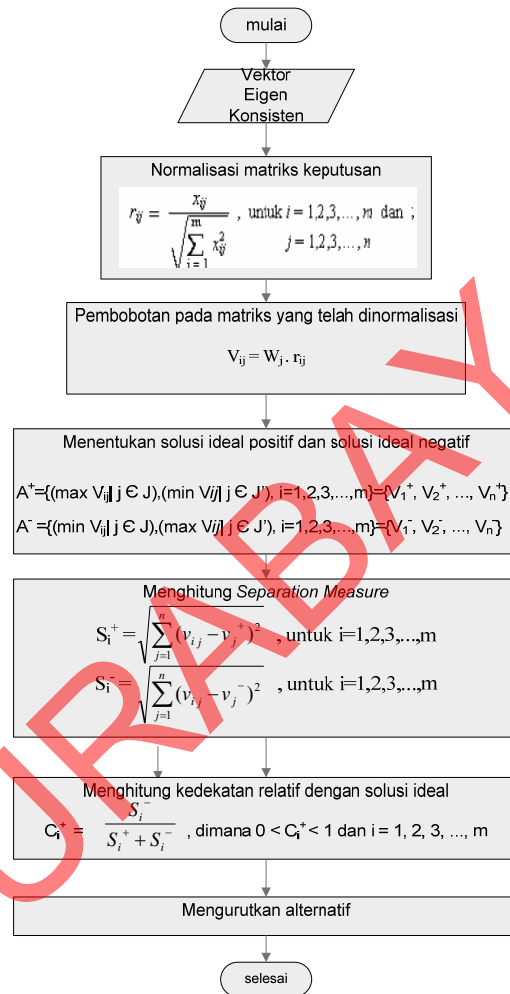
mulai

Vektor Eigen Konsisten

Normalisasi matriks keputusan

$r_{ij} = \frac{x_{ij}}{\sqrt{\sum_{i=1}^{m} x_{ij}^2}}$ , untuk $i = 1,2,3,\ldots,m$ dan ; $j = 1,2,3,\ldots,n$

Pembobotan pada matriks yang telah dinormalisasi

$V_{ij} = W_j \cdot r_{ij}$

Menentukan solusi ideal positif dan solusi ideal negatif

$A^+$={(max $V_{ij}$| j Є J),(min $V_{ij}$| j Є J'), i=1,2,3,...,m}={$V_1^+$, $V_2^+$, ..., $V_n^+$}

$A^-$ ={(min $V_{ij}$| j Є J),(max $V_{ij}$| j Є J'), i=1,2,3,...,m}={$V_1^-$, $V_2^-$, ..., $V_n$}

Menghitung *Separation Measure*

$S_i^+ = \sqrt{\sum_{j=1}^{n} (v_{ij} - v_j^+)^2}$ , untuk i=1,2,3,...,m

$S_i^- = \sqrt{\sum_{j=1}^{n} (v_{ij} - v_j^-)^2}$ , untuk i=1,2,3,...,m

Menghitung kedekatan relatif dengan solusi ideal

$C_i^+ = \frac{S_i^-}{S_i^+ + S_i^-}$ , dimana 0 < $C_i^+$ < 1 dan i = 1, 2, 3, ..., m

Mengurutkan alternatif

selesai

URABAYA